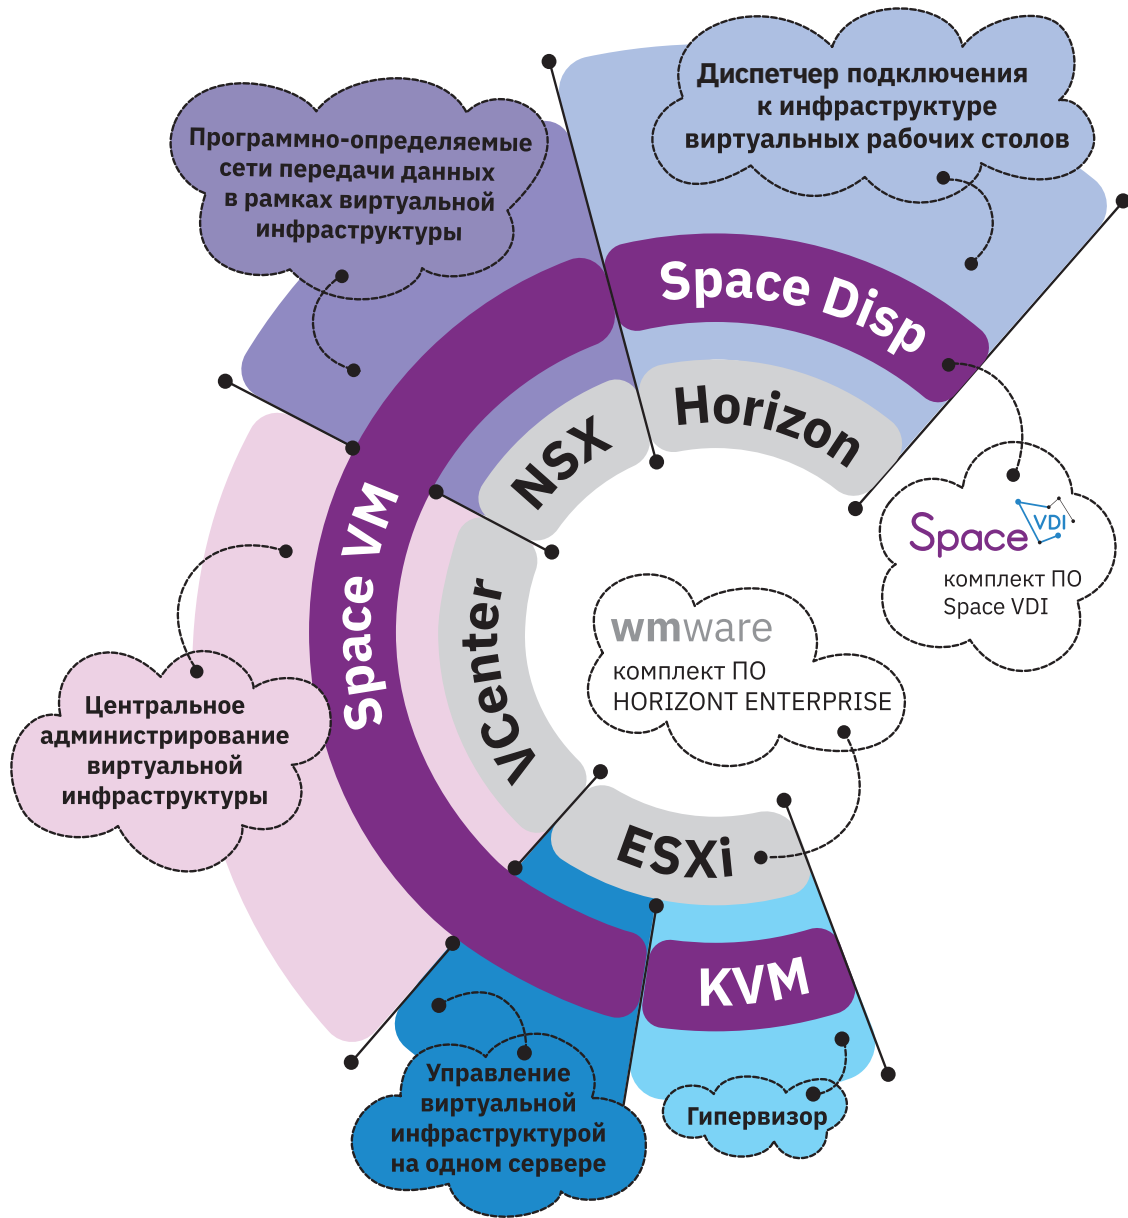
Диспетчер подключения к инфраструктуре виртуальных рабочих столов

Программно-определяемые сети передачи данных в рамках виртуальной инфраструктуры

Space Disp

Horizon

NSX

Space VM

VCenter

Space VDI
комплект ПО Space VDI

wmware
комплект ПО HORIZONT ENTERPRISE

Центральное администрирование виртуальной инфраструктуры

ESXi

KVM

Управление виртуальной инфраструктурой на одном сервере

Гипервизор